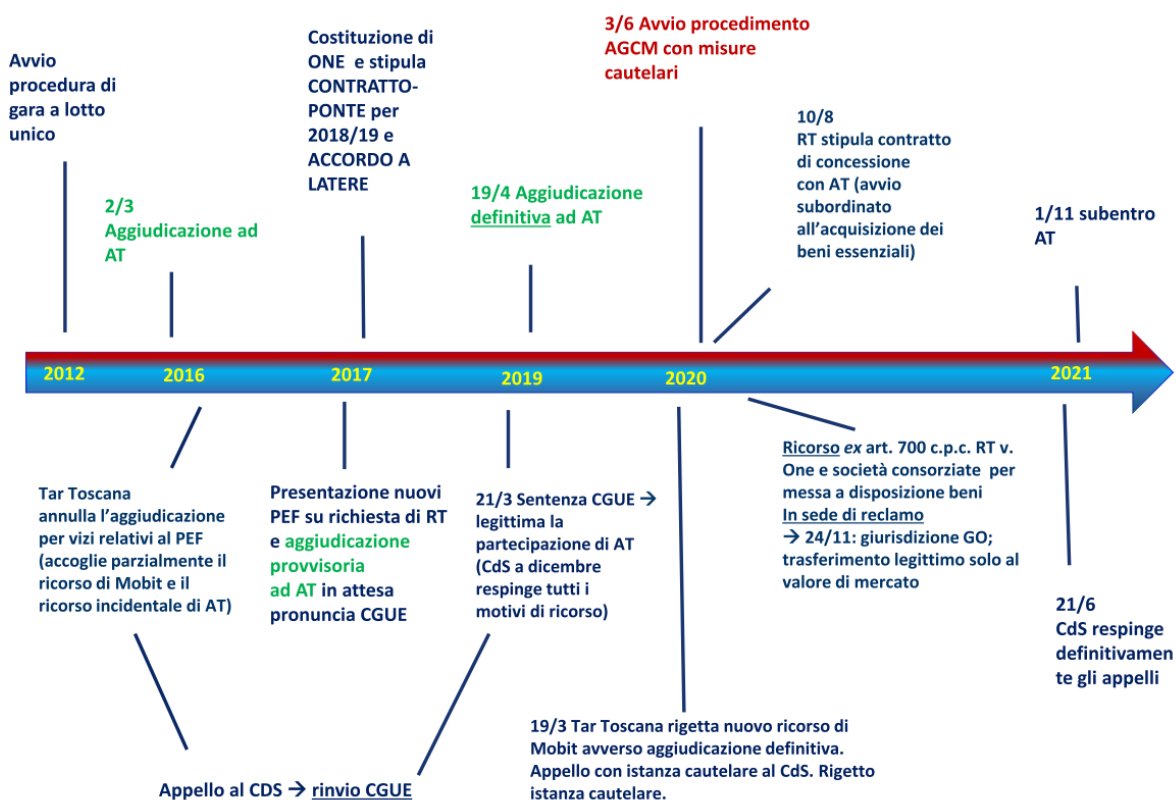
Avvio procedura di gara a lotto unico

2/3 Aggiudicazione ad AT

Costituzione di ONE e stipula CONTRATTO-PONTE per 2018/19 e ACCORDO A LATERE

19/4 Aggiudicazione definitiva ad AT

3/6 Avvio procedimento AGCM con misure cautelari

10/8 RT stipula contratto di concessione con AT (avvio subordinato all'acquisizione dei beni essenziali)

1/11 subentro AT

2012

2016

2017

2019

2020

2021

Tar Toscana annulla l'aggiudicazione per vizi relativi al PEF (accoglie parzialmente il ricorso di Mobit e il ricorso incidentale di AT)

Presentazione nuovi PEF su richiesta di RT e aggiudicazione provvisoria ad AT in attesa pronuncia CGUE

21/3 Sentenza CGUE → legittima la partecipazione di AT (CdS a dicembre respinge tutti i motivi di ricorso)

Ricorso ex art. 700 c.p.c. RT v. One e società consorziate per messa a disposizione beni
In sede di reclamo
→ 24/11: giurisdizione GO; trasferimento legittimo solo al valore di mercato

21/6 CdS respinge definitivamente gli appelli

Appello al CDS → rinvio CGUE

19/3 Tar Toscana rigetta nuovo ricorso di Mobit avverso aggiudicazione definitiva. Appello con istanza cautelare al CdS. Rigetto istanza cautelare.